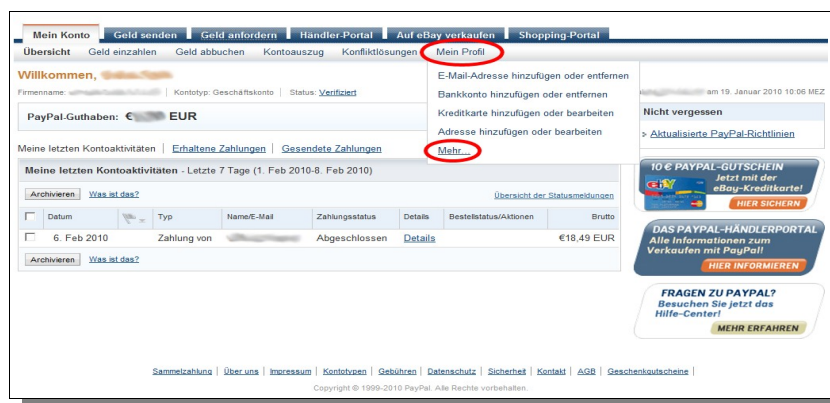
Mein Konto | Geld senden | Geld anfordern | Händler-Portal | Auf eBay verkaufen | Shopping-Portal

Übersicht | Geld einzahlen | Geld abbuchen | Kontoauszug | Konfliktlösungen | Mein Profil

Willkommen, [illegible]

Firmenname: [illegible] | Kontotyp: Geschäftskonto | Status: Verifiziert

am 19. Januar 2010 10:06 MEZ

E-Mail-Adresse hinzufügen oder entfernen
Bankkonto hinzufügen oder entfernen
Kreditkarte hinzufügen oder bearbeiten
Adresse hinzufügen oder bearbeiten
Mehr...

PayPal-Guthaben: €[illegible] EUR

Nicht vergessen
› Aktualisierte PayPal-Richtlinien

Meine letzten Kontoaktivitäten | Erhaltene Zahlungen | Gesendete Zahlungen

Meine letzten Kontoaktivitäten - Letzte 7 Tage (1. Feb 2010-8. Feb 2010)

Archivieren | Was ist das?

Übersicht der Statusmeldungen

| | Datum | | Typ | Name/E-Mail | Zahlungsstatus | Details | Bestellstatus/Aktionen | Brutto |
|---|---|---|---|---|---|---|---|---|
| | 6. Feb 2010 | | Zahlung von | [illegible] | Abgeschlossen | Details | | €18,49 EUR |

Archivieren | Was ist das?

10 € PAYPAL-GUTSCHEIN
Jetzt mit der eBay-Kreditkarte!
HIER SICHERN

DAS PAYPAL-HÄNDLERPORTAL
Alle Informationen zum Verkaufen mit PayPal!
HIER INFORMIEREN

FRAGEN ZU PAYPAL?
Besuchen Sie jetzt das Hilfe-Center!
MEHR ERFAHREN

Sammelzahlung | Über uns | Impressum | Kontotypen | Gebühren | Datenschutz | Sicherheit | Kontakt | AGB | Geschenkgutscheine

Copyright © 1999-2010 PayPal. Alle Rechte vorbehalten.